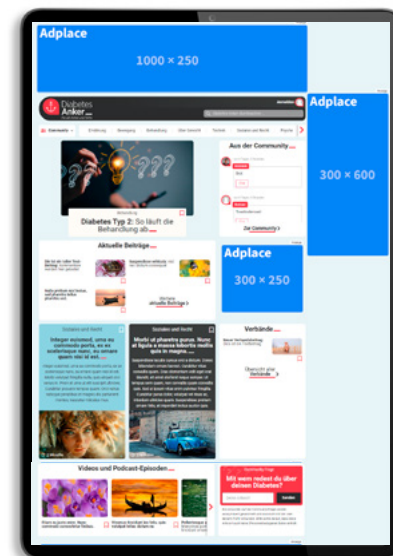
Adplace

1000 × 250

Adplace

300 × 600

Diabetes Anker

Community

Ernährung

Bewegung

Behandlung

Über Gewicht

Technik

Soziales und Recht

Psyche

Behandlung

Diabetes Typ 2: So läuft die Behandlung ab

Aus der Community

Zur Community

Adplace

300 × 250

Aktuelle Beiträge

Alle Beiträge

Soziales und Recht

Integer euismod, urna eu commodo porta, ex ex scelerisque nunc, eu semper diam justo a

Soziales und Recht

Morbi at pharetra purus. Nam ac quam non ante ligula in magna

Verbände

Übersicht aller Verbände

Videos und Podcast-Episoden

Community-Frage

Mit wem redest du über deinen Diabetes?

Senden